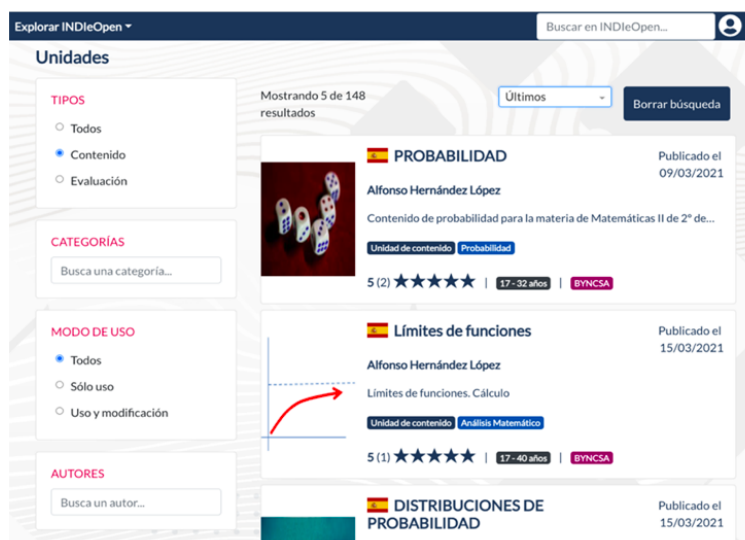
Explorar INDIeOpen

Buscar en INDIeOpen...

Unidades

TIPOS

Todos

Contenido

Evaluación

CATEGORÍAS

Busca una categoría...

MODO DE USO

Todos

Sólo uso

Uso y modificación

AUTORES

Busca un autor...

Mostrando 5 de 148 resultados

Últimos

Borrar búsqueda

PROBABILIDAD

Publicado el 09/03/2021

Alfonso Hernández López

Contenido de probabilidad para la materia de Matemáticas II de 2º de...

Unidad de contenido | Probabilidad

5 (2) ★★★★★ | 17 - 32 años | BYNCSA

Límites de funciones

Publicado el 15/03/2021

Alfonso Hernández López

Límites de funciones. Cálculo

Unidad de contenido | Análisis Matemático

5 (1) ★★★★★ | 17 - 40 años | BYNCSA

DISTRIBUCIONES DE PROBABILIDAD

Publicado el 15/03/2021